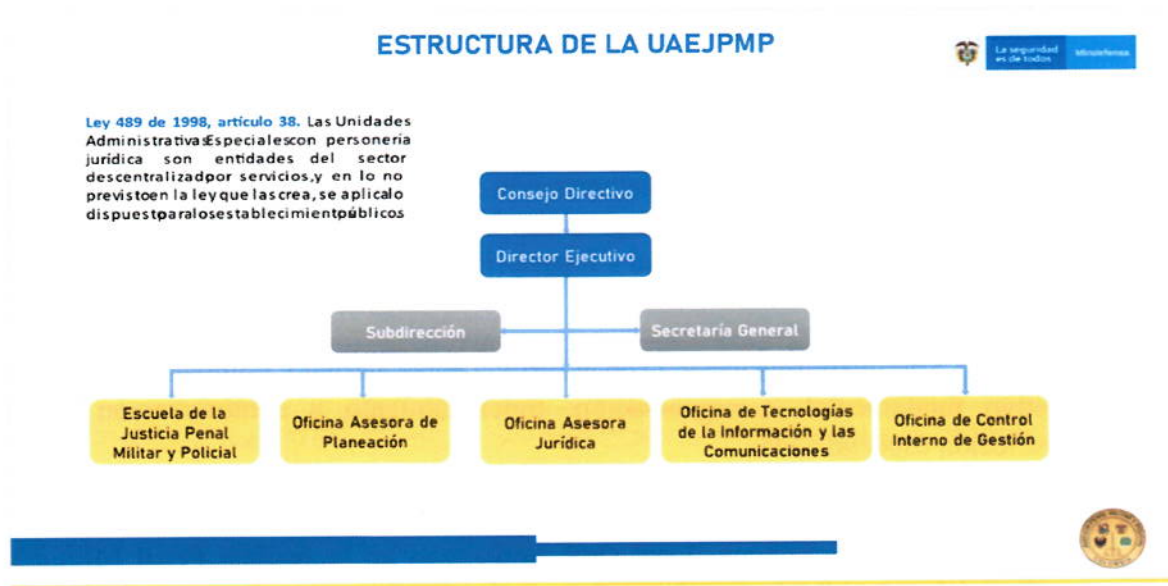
ESTRUCTURA DE LA UAEJPMP

La seguridad es de todos | Mindefensa

Ley 489 de 1998, artículo 38. Las Unidades Administrativas Especiales con personería jurídica son entidades del sector descentralizado por servicios, y en lo no previsto en la ley que las crea, se aplica lo dispuesto para los establecimientos públicos

Consejo Directivo

Director Ejecutivo

Subdirección

Secretaría General

Escuela de la Justicia Penal Militar y Policial

Oficina Asesora de Planeación

Oficina Asesora Jurídica

Oficina de Tecnologías de la Información y las Comunicaciones

Oficina de Control Interno de Gestión